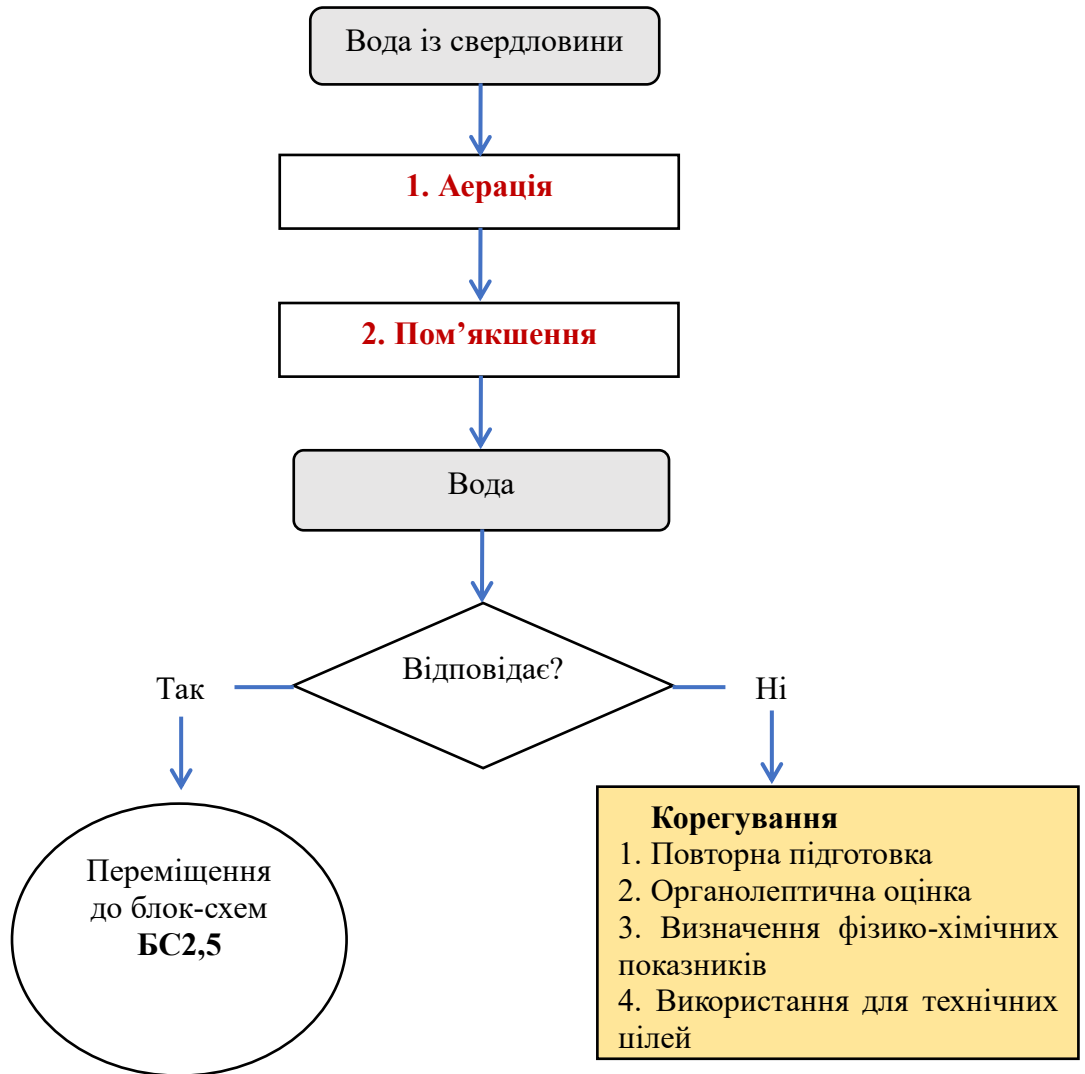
Вода із свердловини

1. Аерація

2. Пом’якшення

Вода

Відповідає?

Так

Ні

Переміщення до блок-схем **БС2,5**

**Корегування**
1. Повторна підготовка
2. Органолептична оцінка
3. Визначення фізико-хімічних показників
4. Використання для технічних цілей